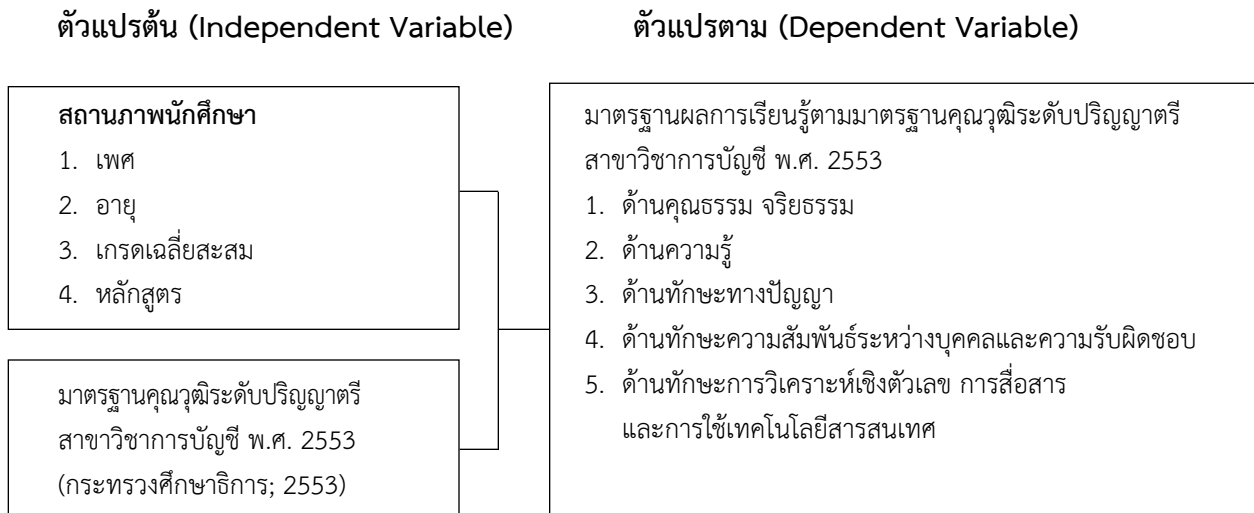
ตัวแปรต้น (Independent Variable)

ตัวแปรตาม (Dependent Variable)

สถานภาพนักศึกษา
1. เพศ
2. อายุ
3. เกรดเฉลี่ยสะสม
4. หลักสูตร

มาตรฐานคุณวุฒิระดับปริญญาตรี สาขาวิชาการบัญชี พ.ศ. 2553 (กระทรวงศึกษาธิการ; 2553)

มาตรฐานผลการเรียนรู้ตามมาตรฐานคุณวุฒิระดับปริญญาตรี สาขาวิชาการบัญชี พ.ศ. 2553
1. ด้านคุณธรรม จริยธรรม
2. ด้านความรู้
3. ด้านทักษะทางปัญญา
4. ด้านทักษะความสัมพันธ์ระหว่างบุคคลและความรับผิดชอบ
5. ด้านทักษะการวิเคราะห์เชิงตัวเลข การสื่อสาร และการใช้เทคโนโลยีสารสนเทศ